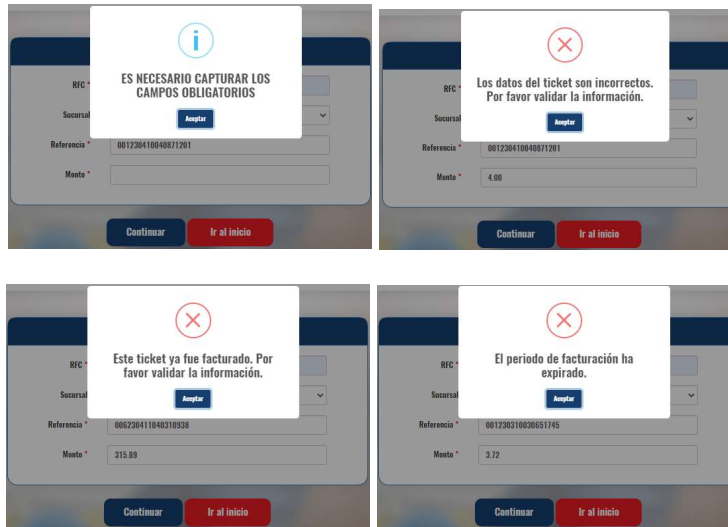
ES NECESARIO CAPTURAR LOS CAMPOS OBLIGATORIOS

Aceptar

RFC *

Sucursal

Referencia * 001230410040871201

Monto *

Continuar Ir al inicio

Los datos del ticket son incorrectos. Por favor validar la información.

Aceptar

RFC *

Sucursal

Referencia * 001230410040871201

Monto * 4.00

Continuar Ir al inicio

Este ticket ya fue facturado. Por favor validar la información.

Aceptar

RFC *

Sucursal

Referencia * 006230411040310938

Monto * 315.89

Continuar Ir al inicio

El periodo de facturación ha expirado.

Aceptar

RFC *

Sucursal

Referencia * 001230310030651745

Monto * 3.72

Continuar Ir al inicio